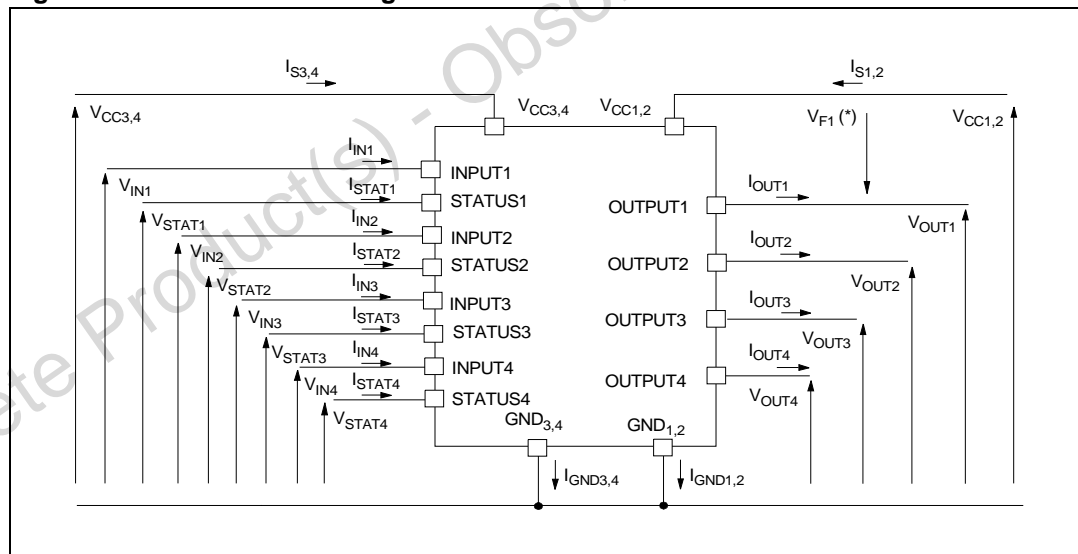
$I_{S3,4}$

$I_{S1,2}$

$V_{CC3,4}$

$V_{CC3,4}$

$V_{CC1,2}$

$V_{F1}$ (*)

$V_{CC1,2}$

$I_{IN1}$

INPUT1

$V_{IN1}$

$I_{STAT1}$

STATUS1

$V_{STAT1}$

$I_{IN2}$

INPUT2

$V_{IN2}$

$I_{STAT2}$

STATUS2

$V_{STAT2}$

$I_{IN3}$

INPUT3

$V_{IN3}$

$I_{STAT3}$

STATUS3

$V_{STAT3}$

$I_{IN4}$

INPUT4

$V_{IN4}$

$I_{STAT4}$

STATUS4

$V_{STAT4}$

OUTPUT1

$I_{OUT1}$

$V_{OUT1}$

OUTPUT2

$I_{OUT2}$

$V_{OUT2}$

OUTPUT3

$I_{OUT3}$

$V_{OUT3}$

OUTPUT4

$I_{OUT4}$

$V_{OUT4}$

$GND_{3,4}$

$GND_{1,2}$

$I_{GND3,4}$

$I_{GND1,2}$

Obsolete Product(s) - Obso